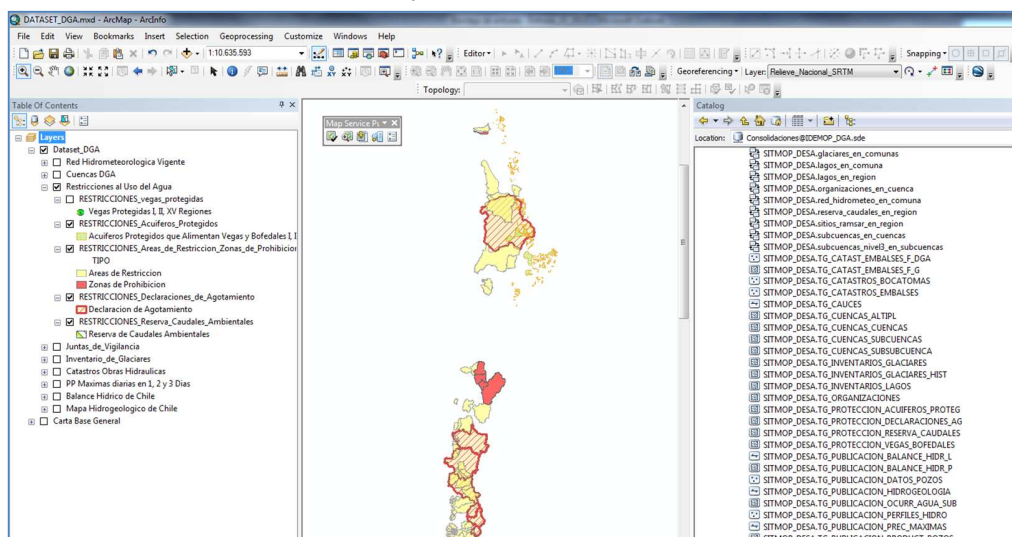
DATASET_DGA.mxd - ArcMap - ArcInfo

File Edit View Bookmarks Insert Selection Geoprocessing Customize Windows Help

1:10.635.593

Editor

Snapping

Georeferencing Layer: Relieve_Nacional_SRTM

Topology:

Table Of Contents

Layers
Dataset_DGA
Red Hidrometeorologica Vigente
Cuencas DGA
Restricciones al Uso del Agua
RESTRICCIONES_vegas_protegidas
Vegas Protegidas I, II, XV Regiones
RESTRICCIONES_Acuiferos_Protegidos
Acuiferos Protegidos que Alimentan Vegas y Bofedales I, I
RESTRICCIONES_Areas_de_Restriccion_Zonas_de_Prohibicion
TIPO
Areas de Restriccion
Zonas de Prohibicion
RESTRICCIONES_Declaraciones_de_Agotamiento
Declaracion de Agotamiento
RESTRICCIONES_Reserva_Caudales_Ambientales
Reserva de Caudales Ambientales
Juntas_de_Vigilancia
Inventario_de_Glaciares
Catastros Obras Hidraulicas
PP Maximas diarias en 1, 2 y 3 Dias
Balance Hidrico de Chile
Mapa Hidrogeologico de Chile
Carta Base General

Map Service Pu

Catalog

Location: Consolidaciones@IDEMOP_DGA.sde

SITMOP_DESA.glaciares_en_comunas
SITMOP_DESA.lagos_en_comuna
SITMOP_DESA.lagos_en_region
SITMOP_DESA.organizaciones_en_cuenca
SITMOP_DESA.red_hidrometeo_en_comuna
SITMOP_DESA.reserva_caudales_en_region
SITMOP_DESA.sitios_ramsar_en_region
SITMOP_DESA.subcuencas_en_cuencas
SITMOP_DESA.subcuencas_nivel3_en_subcuencas
SITMOP_DESA.TG_CATAST_EMBALSES_F_DGA
SITMOP_DESA.TG_CATAST_EMBALSES_F_G
SITMOP_DESA.TG_CATASTROS_BOCATOMAS
SITMOP_DESA.TG_CATASTROS_EMBALSES
SITMOP_DESA.TG_CAUCES
SITMOP_DESA.TG_CUENCAS_ALTIPL
SITMOP_DESA.TG_CUENCAS_CUENCAS
SITMOP_DESA.TG_CUENCAS_SUBCUENCAS
SITMOP_DESA.TG_CUENCAS_SUBSUBCUENCA
SITMOP_DESA.TG_INVENTARIOS_GLACIARES
SITMOP_DESA.TG_INVENTARIOS_GLACIARES_HIST
SITMOP_DESA.TG_INVENTARIOS_LAGOS
SITMOP_DESA.TG_ORGANIZACIONES
SITMOP_DESA.TG_PROTECCION_ACUIFEROS_PROTEG
SITMOP_DESA.TG_PROTECCION_DECLARACIONES_AG
SITMOP_DESA.TG_PROTECCION_RESERVA_CAUDALES
SITMOP_DESA.TG_PROTECCION_VEGAS_BOFEDALES
SITMOP_DESA.TG_PUBLICACION_BALANCE_HIDR_L
SITMOP_DESA.TG_PUBLICACION_BALANCE_HIDR_P
SITMOP_DESA.TG_PUBLICACION_DATOS_POZOS
SITMOP_DESA.TG_PUBLICACION_HIDROGEOLOGIA
SITMOP_DESA.TG_PUBLICACION_OCURR_AGUA_SUB
SITMOP_DESA.TG_PUBLICACION_PERFILES_HIDRO
SITMOP_DESA.TG_PUBLICACION_PREC_MAXIMAS